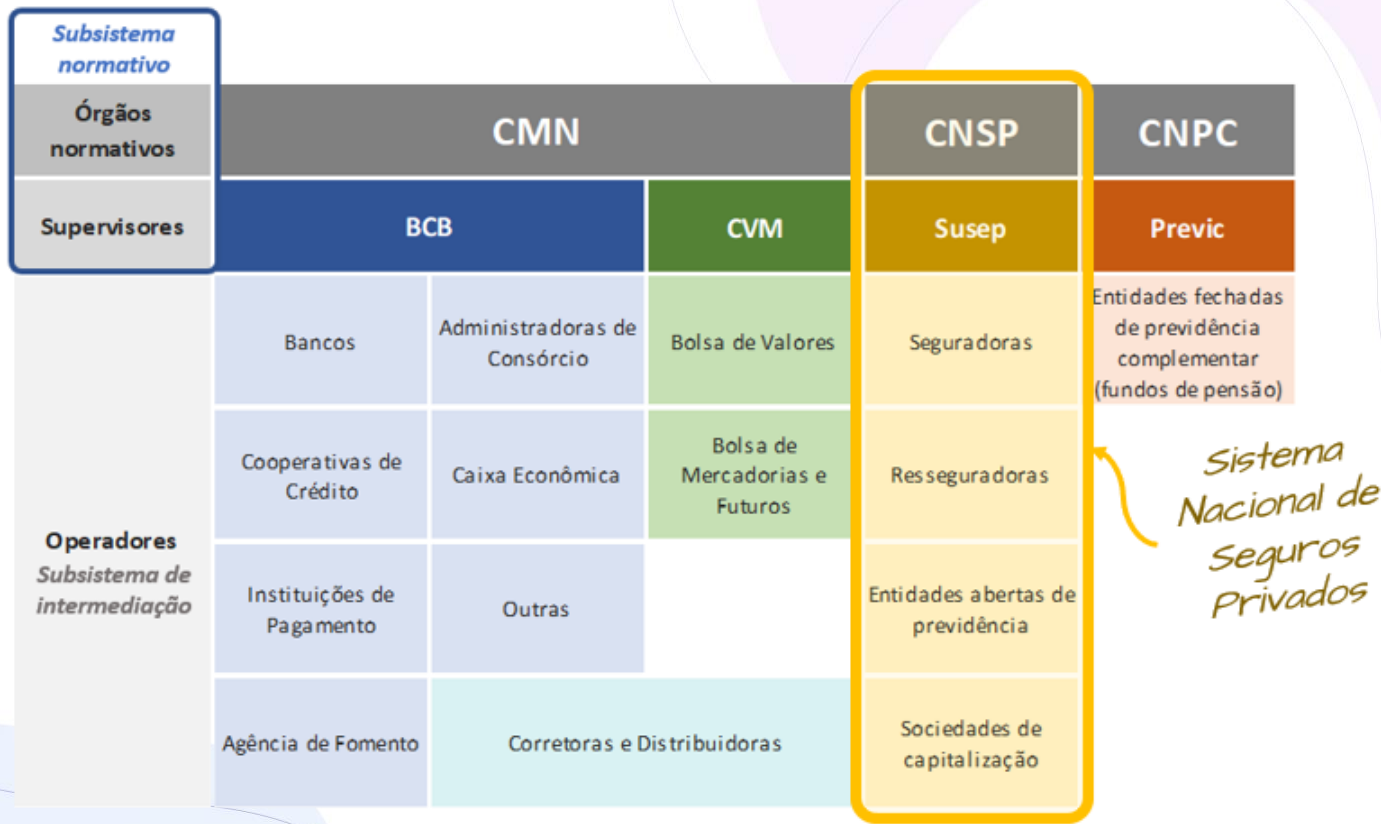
Subsistema normativo

| | | | | | |
|---|---|---|---|---|---|
| Órgãos normativos | CMN | | | CNSP | CNPC |
| Supervisores | BCB | | CVM | Susep | Previc |
| Operadores Subsistema de intermediação | Bancos | Administradoras de Consórcio | Bolsa de Valores | Seguradoras | Entidades fechadas de previdência complementar (fundos de pensão) |
| | Cooperativas de Crédito | Caixa Econômica | Bolsa de Mercadorias e Futuros | Resseguradoras | |
| | Instituições de Pagamento | Outras | | Entidades abertas de previdência | |
| | Agência de Fomento | Corretoras e Distribuidoras | | Sociedades de capitalização | |

Sistema Nacional de Seguros Privados